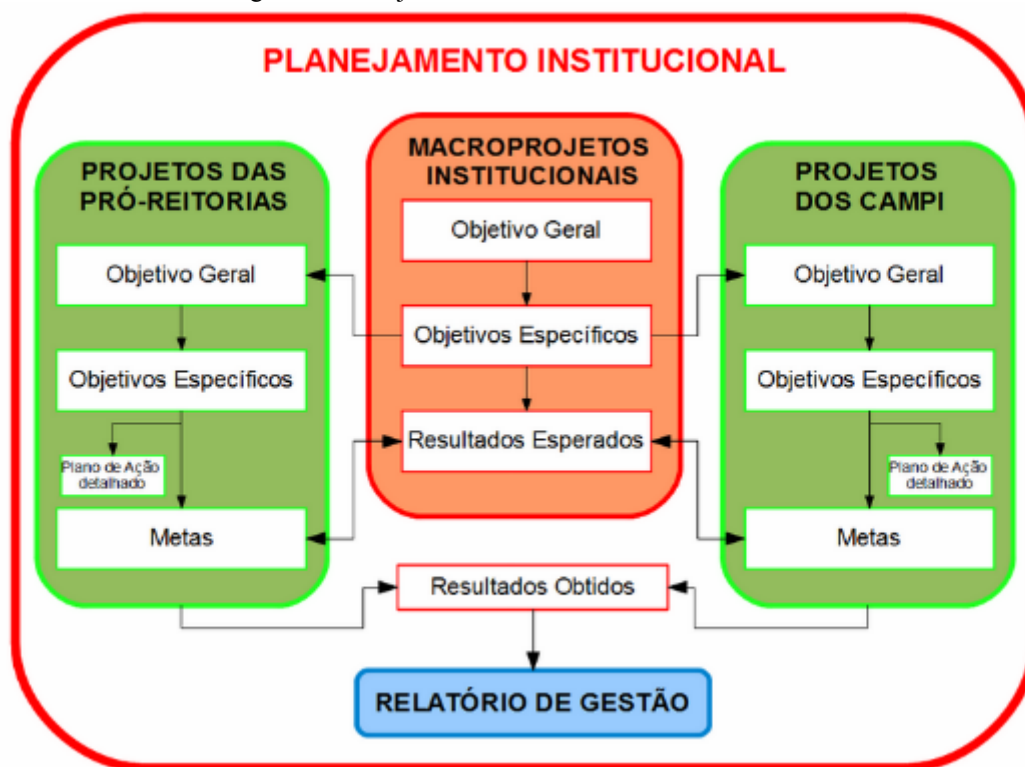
PLANEJAMENTO INSTITUCIONAL

PROJETOS DAS PRÓ-REITORIAS

Objetivo Geral

Objetivos Específicos

Plano de Ação detalhado

Metas

MACROPROJETOS INSTITUCIONAIS

Objetivo Geral

Objetivos Específicos

Resultados Esperados

PROJETOS DOS CAMPI

Objetivo Geral

Objetivos Específicos

Plano de Ação detalhado

Metas

Resultados Obtidos

RELATÓRIO DE GESTÃO